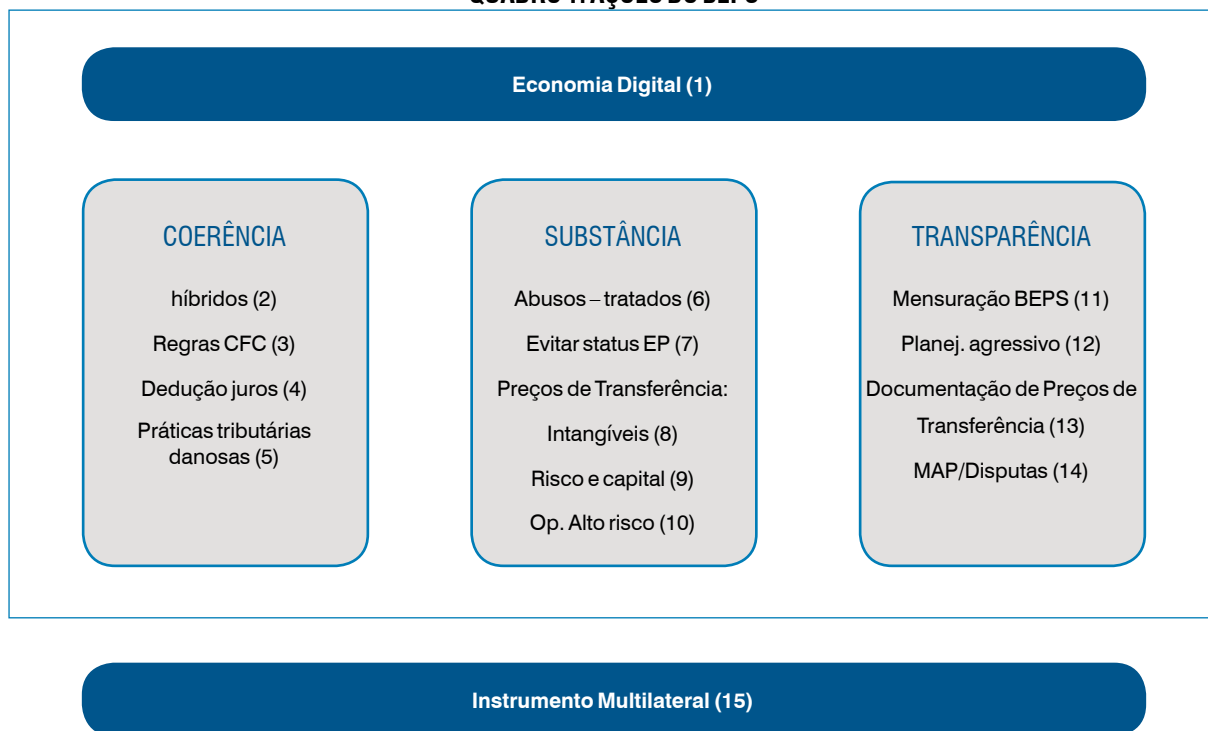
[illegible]

Economia Digital (1)

COERÊNCIA

híbridos (2)

Regras CFC (3)

Dedução juros (4)

Práticas tributárias danosas (5)

SUBSTÂNCIA

Abusos – tratados (6)

Evitar status EP (7)

Preços de Transferência:

Intangíveis (8)

Risco e capital (9)

Op. Alto risco (10)

TRANSPARÊNCIA

Mensuração BEPS (11)

Planej. agressivo (12)

Documentação de Preços de Transferência (13)

MAP/Disputas (14)

Instrumento Multilateral (15)